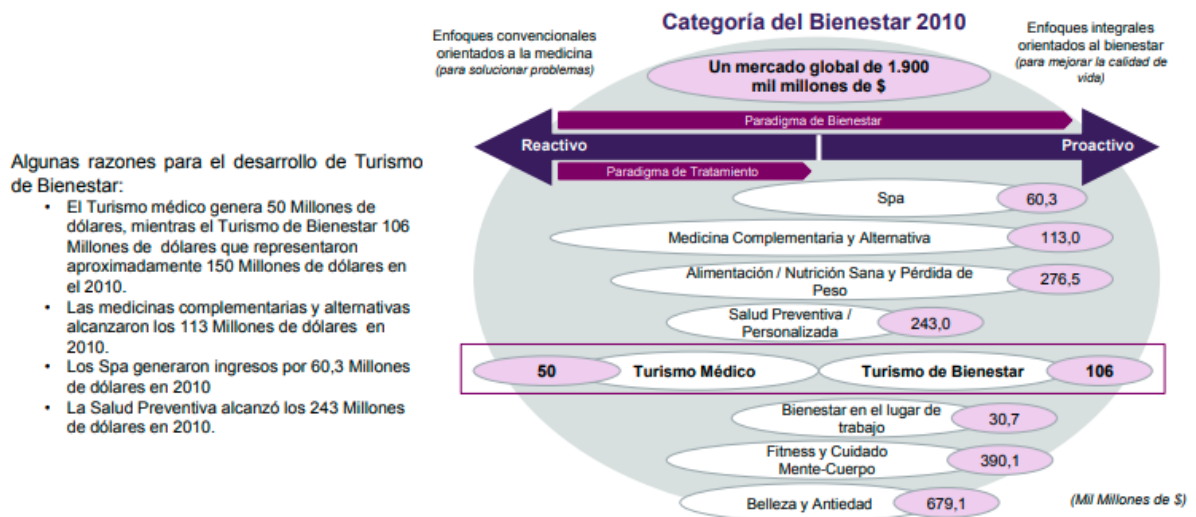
Algunas razones para el desarrollo de Turismo de Bienestar:

- El Turismo médico genera 50 Millones de dólares, mientras el Turismo de Bienestar 106 Millones de dólares que representaron aproximadamente 150 Millones de dólares en el 2010.
- Las medicinas complementarias y alternativas alcanzaron los 113 Millones de dólares en 2010.
- Los Spa generaron ingresos por 60,3 Millones de dólares en 2010
- La Salud Preventiva alcanzó los 243 Millones de dólares en 2010.

Categoría del Bienestar 2010

Enfoques convencionales orientados a la medicina (para solucionar problemas)

Enfoques integrales orientados al bienestar (para mejorar la calidad de vida)

Un mercado global de 1.900 mil millones de $

Paradigma de Bienestar

Reactivo

Proactivo

Paradigma de Tratamiento

Spa 60,3

Medicina Complementaria y Alternativa 113,0

Alimentación / Nutrición Sana y Pérdida de Peso 276,5

Salud Preventiva / Personalizada 243,0

50 Turismo Médico

Turismo de Bienestar 106

Bienestar en el lugar de trabajo 30,7

Fitness y Cuidado Mente-Cuerpo 390,1

Belleza y Antiedad 679,1

(Mil Millones de $)